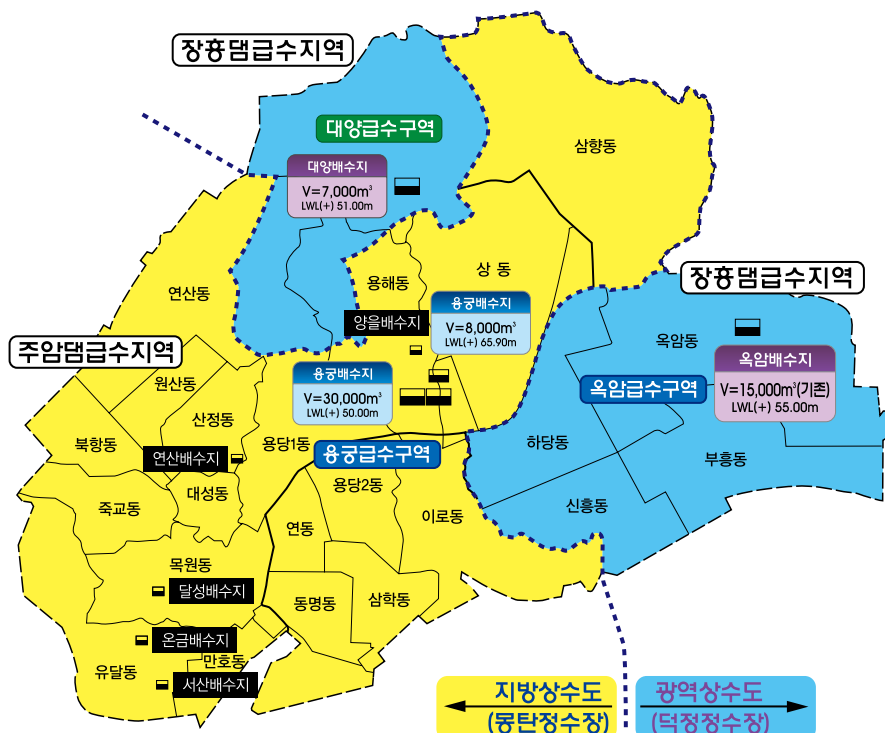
장흥댐급수지역

대양급수구역

대양배수지
V=7,000m³
LWL(+) 51.00m

삼향동

연산동

용해동

상 동

양을배수지

용궁배수지
V=8,000m³
LWL(+) 65.90m

장흥댐급수지역

옥암동

옥암배수지
V=15,000m³(기존)
LWL(+) 55.00m

옥암급수구역

주암댐급수지역

원산동

용궁배수지
V=30,000m³
LWL(+) 50.00m

산정동

북항동

연산배수지

용당1동

용궁급수구역

하당동

부흥동

대성동

용당2동

죽교동

이로동

신흥동

연동

목원동

달성배수지

동명동

삼학동

온금배수지

만호동

유달동

서산배수지

지방상수도
(몽탄정수장)

광역상수도
(덕정정수장)